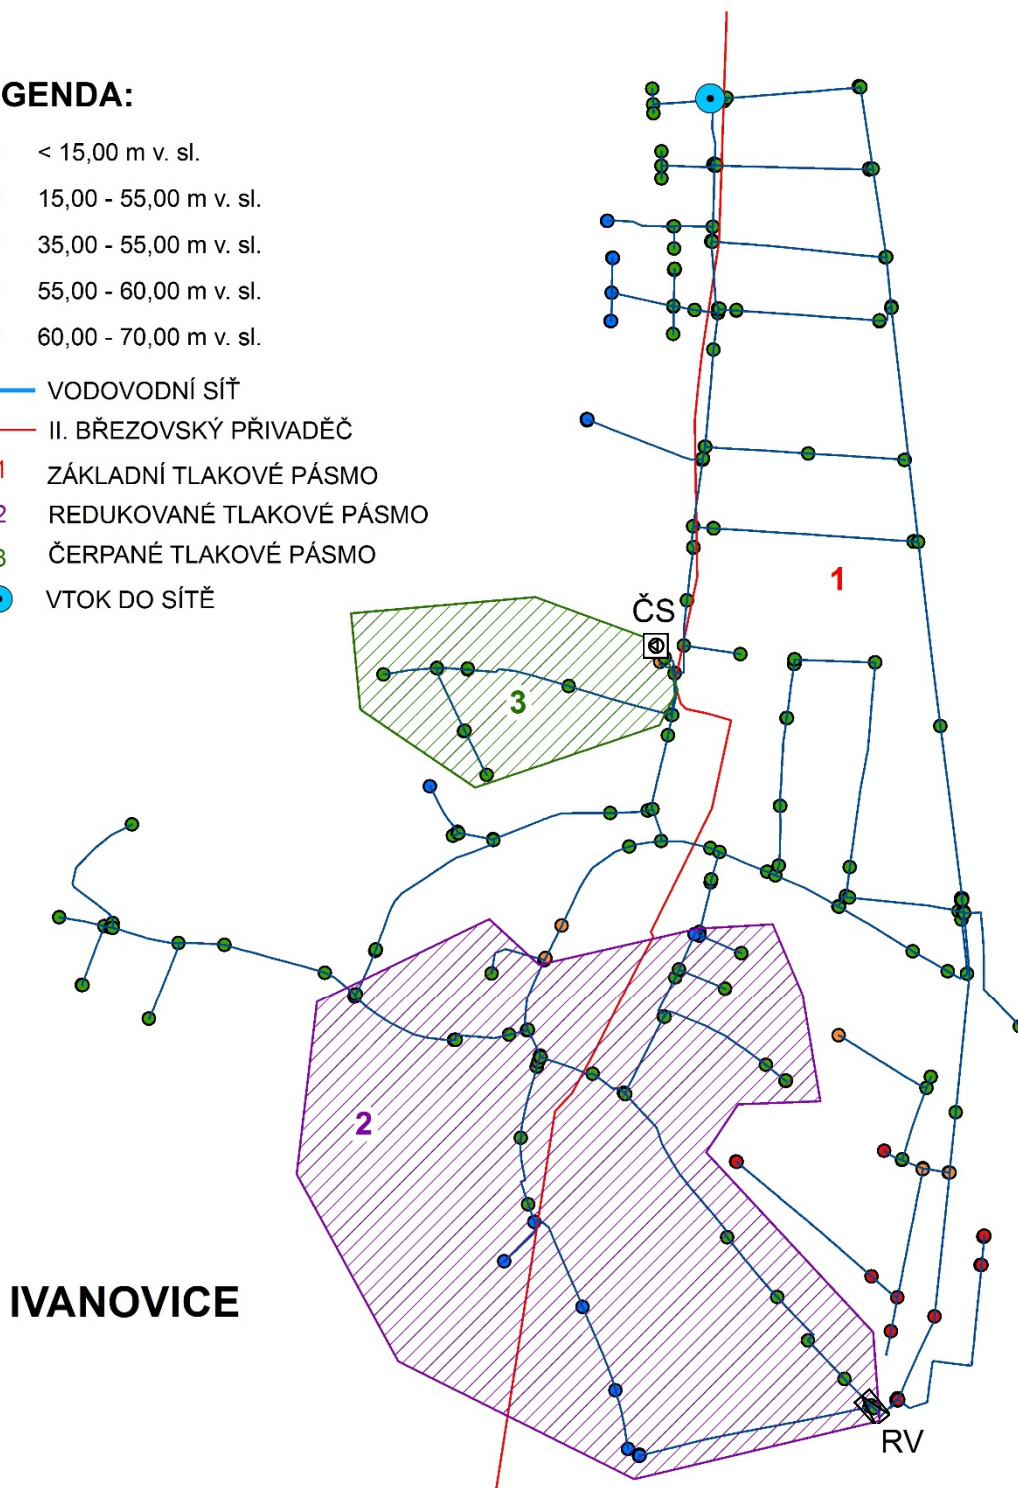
GENDA:

< 15,00 m v. sl.

15,00 - 55,00 m v. sl.

35,00 - 55,00 m v. sl.

55,00 - 60,00 m v. sl.

60,00 - 70,00 m v. sl.

VODOVODNÍ SÍŤ

II. BŘEZOVSKÝ PŘIVADĚČ

1 ZÁKLADNÍ TLAKOVÉ PÁSMO

2 REDUKOVANÉ TLAKOVÉ PÁSMO

3 ČERPANÉ TLAKOVÉ PÁSMO

VTOK DO SÍTĚ

ČS

1

3

2

IVANOVICE

RV